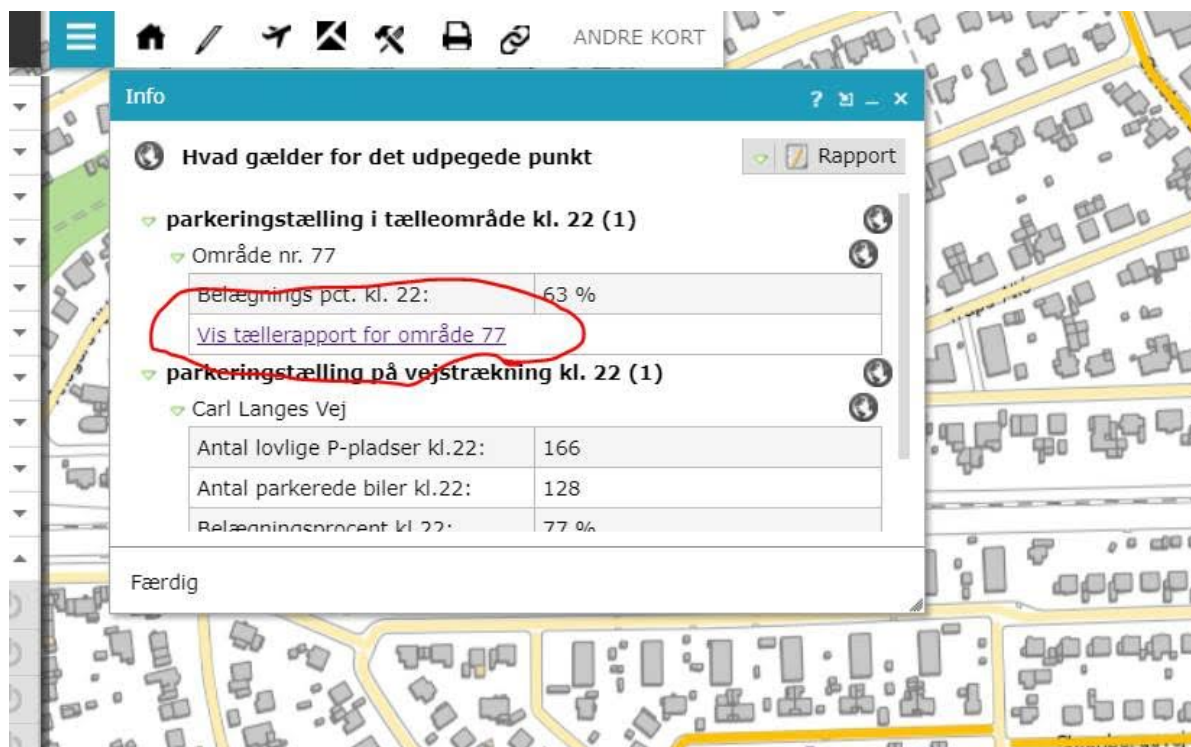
ANDRE KORT

Info

? _ ×

Hvad gælder for det udpegede punkt

Rapport

parkeringstælling i tælleområde kl. 22 (1)

Område nr. 77

| Belægnings pct. kl. 22: | 63 % |
|---|---|
| Vis tællerapport for område 77 | |

parkeringstælling på vejstrækning kl. 22 (1)

Carl Langes Vej

| Antal lovlige P-pladser kl.22: | 166 |
|---|---|
| Antal parkerede biler kl.22: | 128 |
| Belægningsprocent kl.22: | 77 % |

Færdig